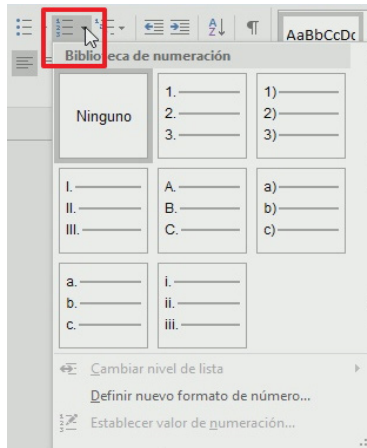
AaBbCcDc

Biblioteca de numeración

Ninguno

1.
2.
3.

1)
2)
3)

I.
II.
III.

A.
B.
C.

a)
b)
c)

a.
b.
c.

i.
ii.
iii.

Cambiar nivel de lista

Definir nuevo formato de número...

Establecer valor de numeración...